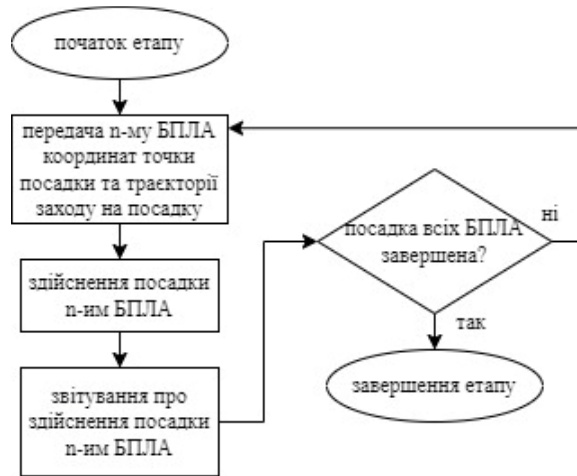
початок етапу

передача n-му БПЛА координат точки посадки та траєкторії заходу на посадку

здійснення посадки n-им БПЛА

звітування про здійснення посадки n-им БПЛА

посадка всіх БПЛА завершена?

ні

так

завершення етапу